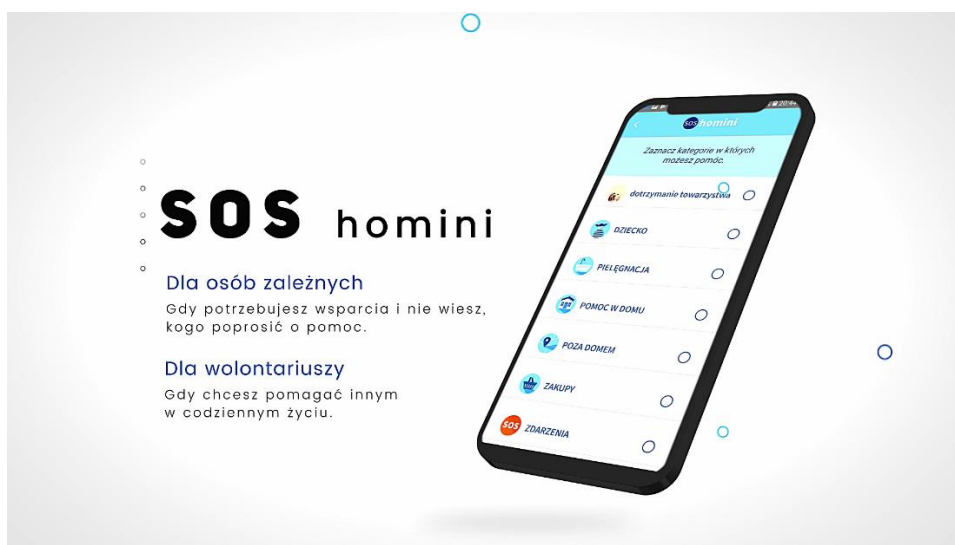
SOS homini

Dla osób zależnych

Gdy potrzebujesz wsparcia i nie wiesz, kogo poprosić o pomoc.

Dla wolontariuszy

Gdy chcesz pomagać innym w codziennym życiu.

SOS homini

Zaznacz kategorie w których możesz pomóc.

dotrzymanie towarzystwa

DZIECKO

PIELĘGNACJA

POMOC W DOMU

POZA DOMEM

ZAKUPY

SOS ZDARZENIA